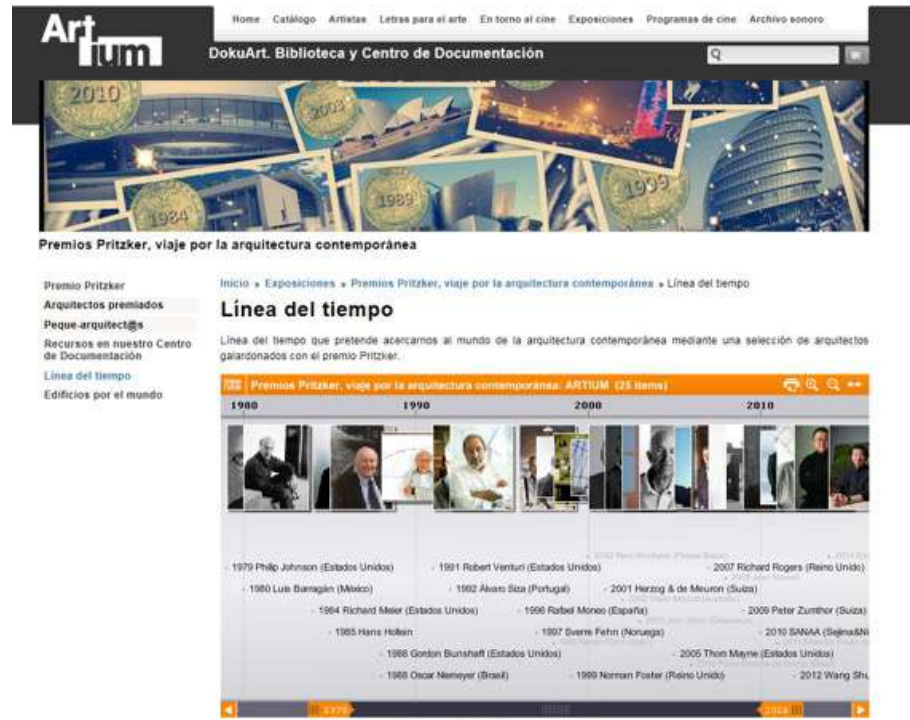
Artium

Home Catálogo Artistas Letras para el arte En torno al cine Exposiciones Programas de cine Archivo sonoro

DokuArt. Biblioteca y Centro de Documentación

2010 2003 1984 1989 1999

Premios Pritzker, viaje por la arquitectura contemporánea

Premio Pritzker
Arquitectos premiados
Peque-arquitect@s
Recursos en nuestro Centro de Documentación
Línea del tiempo
Edificios por el mundo

Inicio » Exposiciones » Premios Pritzker, viaje por la arquitectura contemporánea » Línea del tiempo

Línea del tiempo

Línea del tiempo que pretende acercarnos al mundo de la arquitectura contemporánea mediante una selección de arquitectos galardonados con el premio Pritzker.

Premios Pritzker, viaje por la arquitectura contemporánea: ARTIUM (25 items)

1980 1990 2000 2010

1979 Philip Johnson (Estados Unidos)
1980 Luis Barragán (México)
1984 Richard Meier (Estados Unidos)
1985 Hans Hollein
1988 Gordon Bunshaft (Estados Unidos)
1988 Oscar Niemeyer (Brasil)
1991 Robert Venturi (Estados Unidos)
1992 Álvaro Siza (Portugal)
1996 Rafael Moneo (España)
1997 Sverre Fehn (Noruega)
1999 Norman Foster (Reino Unido)
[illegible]
2007 Richard Rogers (Reino Unido)
2001 Herzog & de Meuron (Suiza)
2009 Peter Zumthor (Suiza)
2010 SANAA (Sejima&Ni
2005 Thom Mayne (Estados Unidos)
2012 Wang Shu

1970 2024